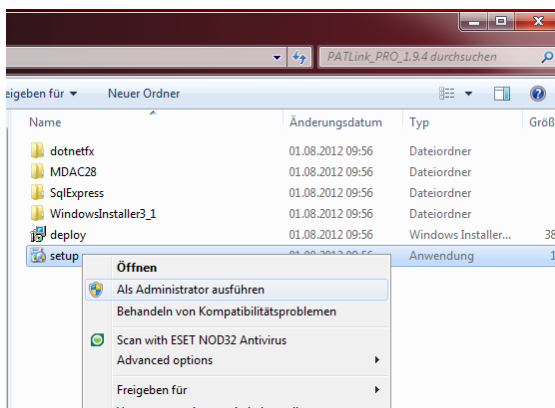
PATLink_PRO_1.9.4 durchsuchen

eigeben für ▾   Neuer Ordner

| Name | Änderungsdatum | Typ | Größ |
|---|---|---|---|
| dotnetfx | 01.08.2012 09:56 | Dateiordner | |
| MDAC28 | 01.08.2012 09:56 | Dateiordner | |
| SqlExpress | 01.08.2012 09:56 | Dateiordner | |
| WindowsInstaller3_1 | 01.08.2012 09:56 | Dateiordner | |
| deploy | 01.08.2012 09:56 | Windows Installer... | 38 |
| setup | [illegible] | Anwendung | 1 |

Öffnen
Als Administrator ausführen
Behandeln von Kompatibilitätsproblemen
Scan with ESET NOD32 Antivirus
Advanced options
Freigeben für
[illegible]